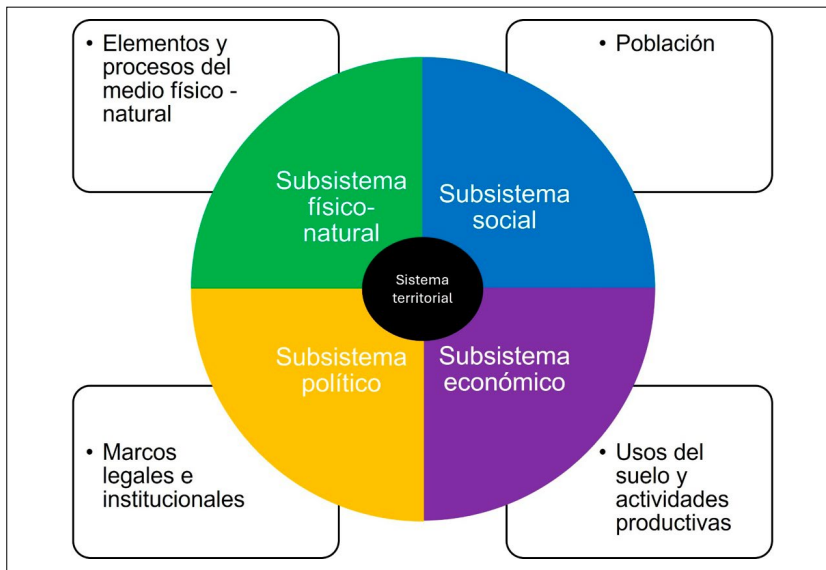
• Elementos y procesos del medio físico - natural

• Población

Subsistema físico-natural

Subsistema social

Sistema territorial

Subsistema político

Subsistema económico

• Marcos legales e institucionales

• Usos del suelo y actividades productivas